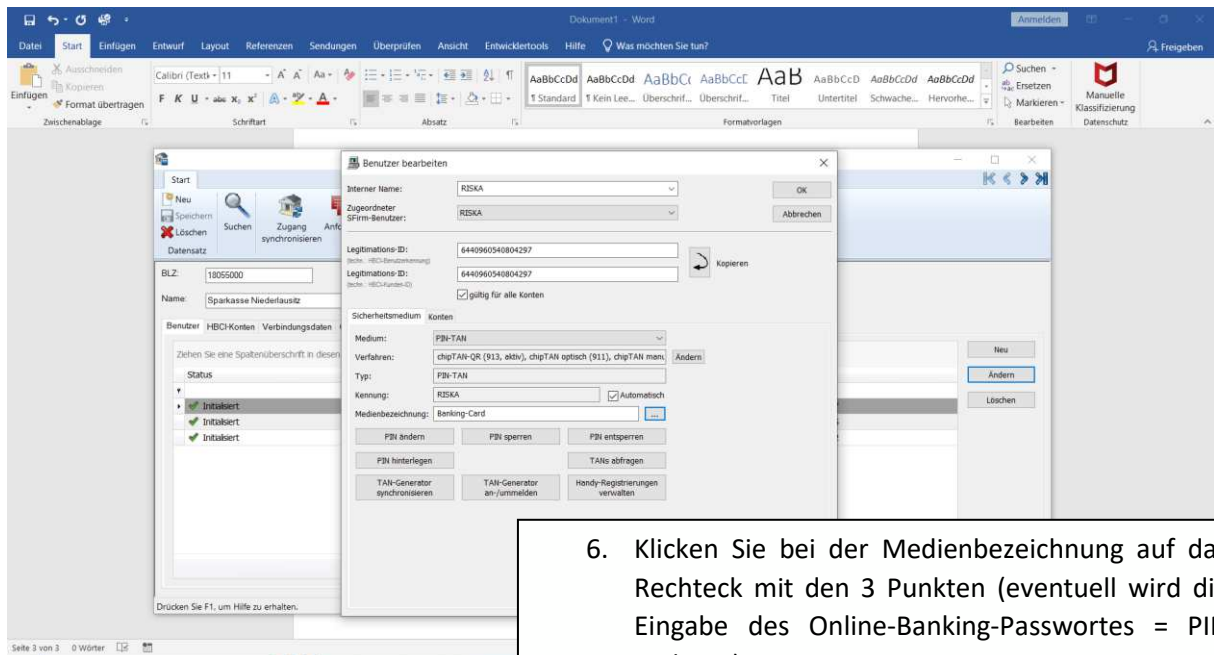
Dokument1 - Word
Anmelden
Datei Start Einfügen Entwurf Layout Referenzen Sendungen Überprüfen Ansicht Entwicklertools Hilfe Was möchten Sie tun?
Freigeben
Ausschneiden
Kopieren
Einfügen
Format übertragen
Zwischenablage
Calibri (Textk 11
F K U abc x₂ x²
Schriftart
Absatz
AaBbCcDd AaBbCcDd AaBbC AaBbCcC AaB AaBbCcD AaBbCcDd AaBbCcDd
¶ Standard ¶ Kein Lee... Überschrif... Überschrif... Titel Untertitel Schwache... Hervorhe...
Formatvorlagen
Suchen
Ersetzen
Markieren
Bearbeiten
Manuelle Klassifizierung
Datenschutz

Start
Neu
Speichern
Löschen
Datensatz
Suchen
Zugang synchronisieren
Anf
BLZ: 18055000
Name: Sparkasse Niederlausitz
Benutzer HBCI-Konten Verbindungsdaten
Ziehen Sie eine Spaltenüberschrift in diesen
Status
Initialisiert
Initialisiert
Initialisiert
Neu
Ändern
Löschen
Drücken Sie F1, um Hilfe zu erhalten.

Benutzer bearbeiten
Interner Name: RISKA
Zugeordneter SFirm-Benutzer: RISKA
OK
Abbrechen
Legitimations-ID: 6440960540804297
(techn.: HBCI-Benutzerkennung)
Legitimations-ID: 6440960540804297
(techn.: HBCI-Kunden-ID)
Kopieren
gültig für alle Konten
Sicherheitsmedium Konten
Medium: PIN-TAN
Verfahren: chipTAN-QR (913, aktiv), chipTAN optisch (911), chipTAN manu
Ändern
Typ: PIN-TAN
Kennung: RISKA
Automatisch
Medienbezeichnung: Banking-Card
...
PIN ändern
PIN sperren
PIN entsperren
PIN hinterlegen
TANs abfragen
TAN-Generator synchronisieren
TAN-Generator an-/ummelden
Handy-Registrierungen verwalten

Seite 3 von 3 0 Wörter

6. Klicken Sie bei der Medienbezeichnung auf da Rechteck mit den 3 Punkten (eventuell wird di Eingabe des Online-Banking-Passwortes = PI